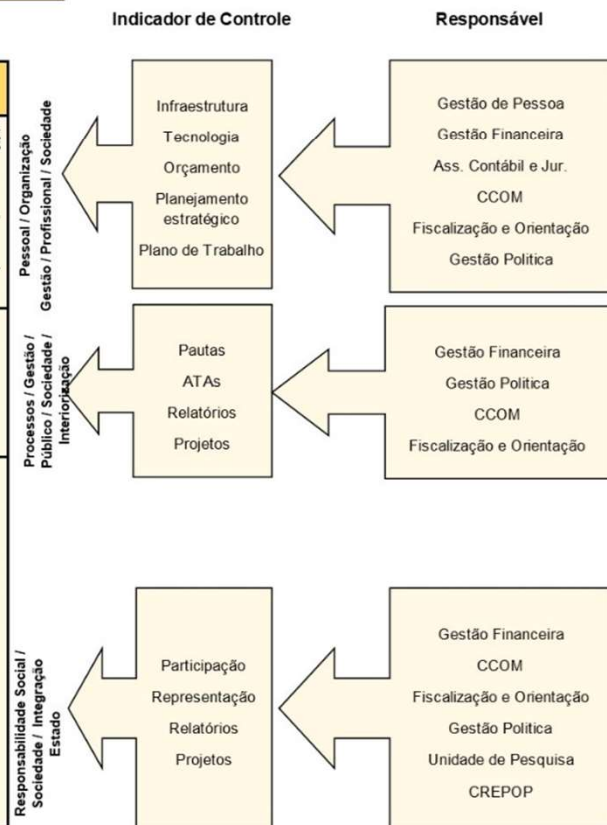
Indicador de Controle

Responsável

Pessoal / Organização
Gestão / Profissional / Sociedade

Infraestrutura
Tecnologia
Orçamento
Planejamento estratégico
Plano de Trabalho

Gestão de Pessoa
Gestão Financeira
Ass. Contábil e Jur.
CCOM
Fiscalização e Orientação
Gestão Politica

Processos / Gestão / Público / Sociedade / Interiorização

Pautas
ATAs
Relatórios
Projetos

Gestão Financeira
Gestão Politica
CCOM
Fiscalização e Orientação

Responsabilidade Social / Sociedade / Integração Estado

Participação
Representação
Relatórios
Projetos

Gestão Financeira
CCOM
Fiscalização e Orientação
Gestão Politica
Unidade de Pesquisa
CREPOP